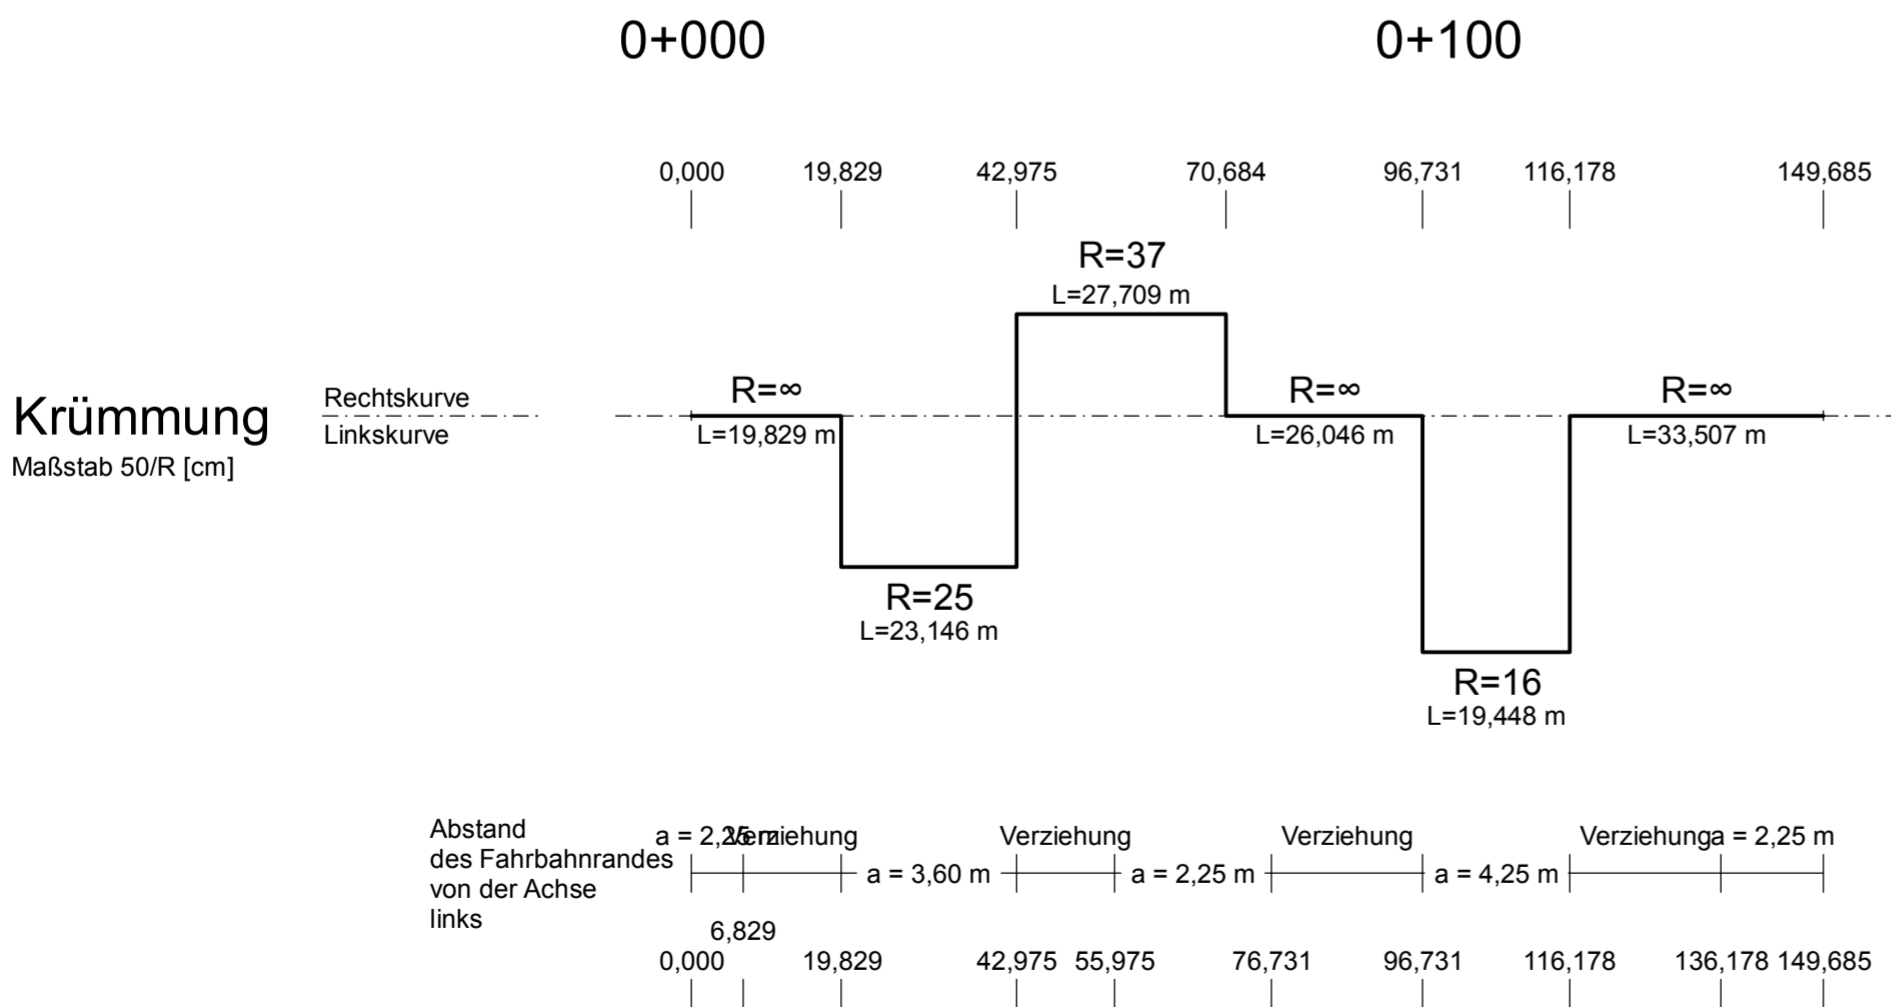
0+000 0+100

0,000 19,829 42,975 70,684 96,731 116,178 149,685

R=37
L=27,709 m

Krümmung
Maßstab 50/R [cm]

Rechtskurve
Linkskurve

R=∞
L=19,829 m

R=∞
L=26,046 m

R=∞
L=33,507 m

R=25
L=23,146 m

R=16
L=19,448 m

Abstand des Fahrbahnrandes von der Achse links

a = 2,25 m Verziehung a = 3,60 m Verziehung a = 2,25 m Verziehung a = 4,25 m Verziehung a = 2,25 m

6,829
0,000 19,829 42,975 55,975 76,731 96,731 116,178 136,178 149,685